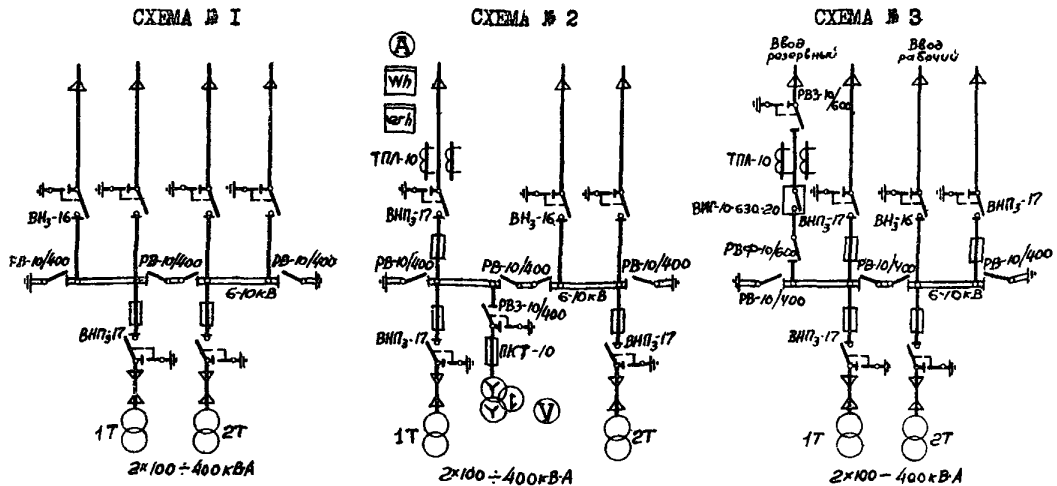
СХЕМА № I

ВН3-16

РВ-10/400

РВ-10/400

РВ-10/400

6-10кВ

ВНП3-17

1Т

2Т

2х100÷400кВА

СХЕМА № 2

A

Wh

varh

ТПЛ-10

ВНП3-17

ВН3-16

РВ-10/400

РВ-10/400

РВ-10/400

6-10кВ

РВЗ-10/400

ВНП3-17

ПКТ-10

ВНП3-17

V

1Т

2Т

2х100÷400кВ·А

СХЕМА № 3

Ввод резервный

Ввод рабочий

РВЗ-10/600

ТПЛ-10

ВИГ-10-630-20

ВНП3-17

ВН3-16

ВНП3-17

РВФ-10/600

РВ-10/400

РВ-10/400

РВ-10/400

6-10кВ

ВНП3-17

1Т

2Т

2х100 - 400кВ·А